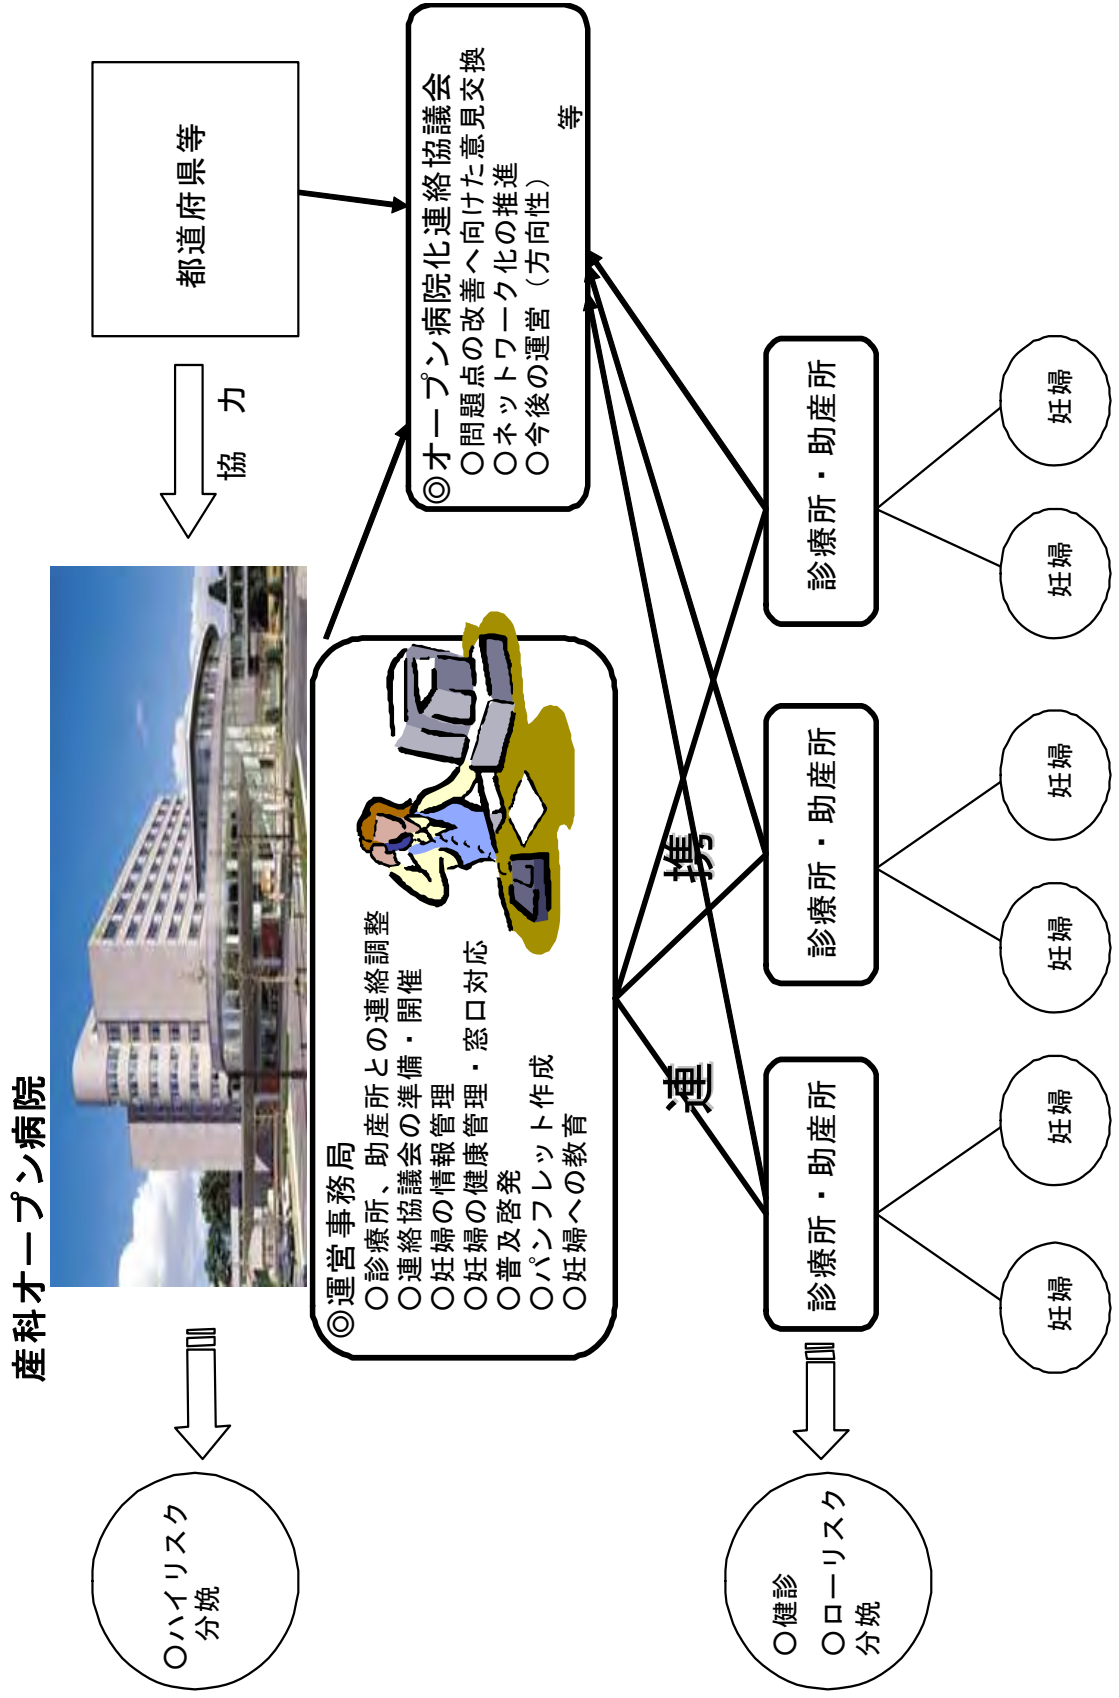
産科オープン病院

都道府県等

協　力

◎オープン病院化連絡協議会
○問題点の改善へ向けた意見交換
○ネットワーク化の推進
○今後の運営（方向性）
等

◎運営事務局
○診療所、助産所との連絡調整
○連絡協議会の準備・開催
○妊婦の情報管理
○妊婦の健康管理・窓口対応
○普及啓発
○パンフレット作成
○妊婦への教育

連

携

診療所・助産所

診療所・助産所

診療所・助産所

妊婦

妊婦

妊婦

妊婦

妊婦

妊婦

○ハイリスク分娩

○健診
○ローリスク分娩